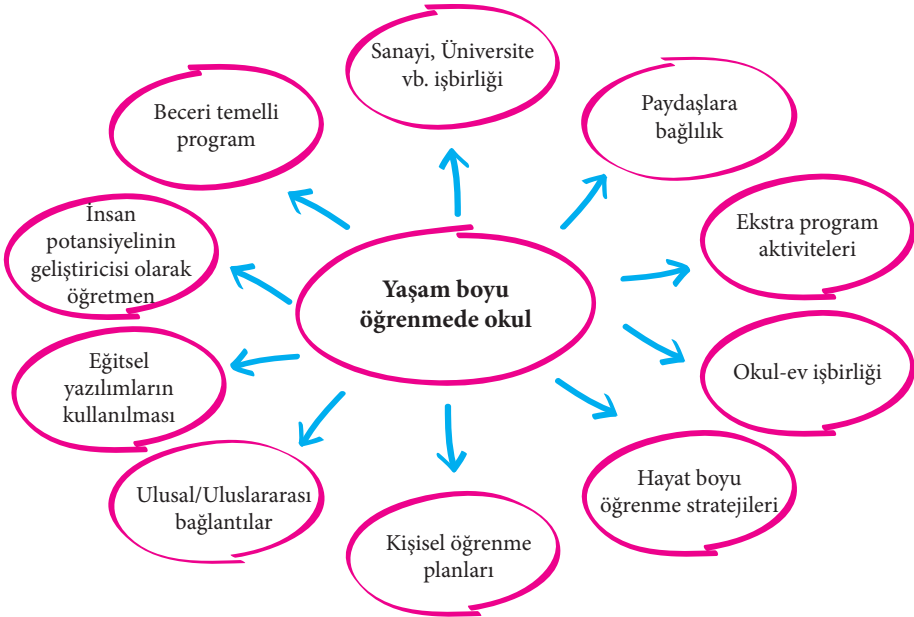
Yaşam boyu öğrenmede okul

Sanayi, Üniversite vb. işbirliği

Paydaşlara bağlılık

Ekstra program aktiviteleri

Okul-ev işbirliği

Hayat boyu öğrenme stratejileri

Kişisel öğrenme planları

Ulusal/Uluslararası bağlantılar

Eğitsel yazılımların kullanılması

İnsan potansiyelinin geliştiricisi olarak öğretmen

Beceri temelli program